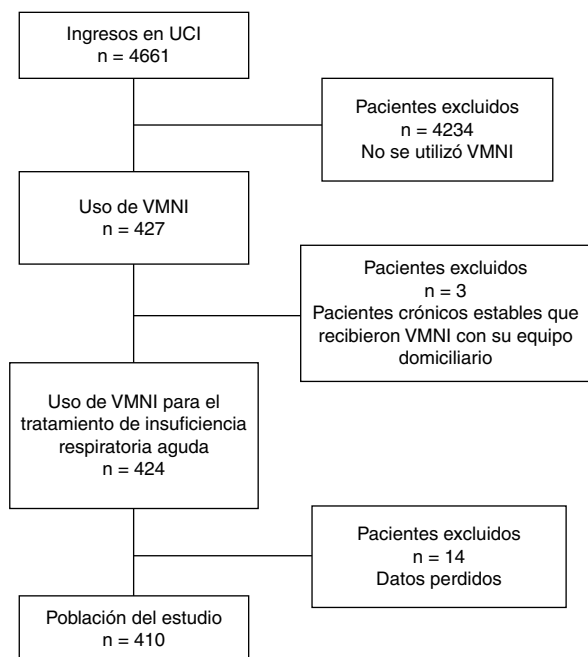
Ingresos en UCI
n = 4661

Pacientes excluidos
n = 4234
No se utilizó VMNI

Uso de VMNI
n = 427

Pacientes excluidos
n = 3
Pacientes crónicos estables que recibieron VMNI con su equipo domiciliario

Uso de VMNI para el tratamiento de insuficiencia respiratoria aguda
n = 424

Pacientes excluidos
n = 14
Datos perdidos

Población del estudio
n = 410